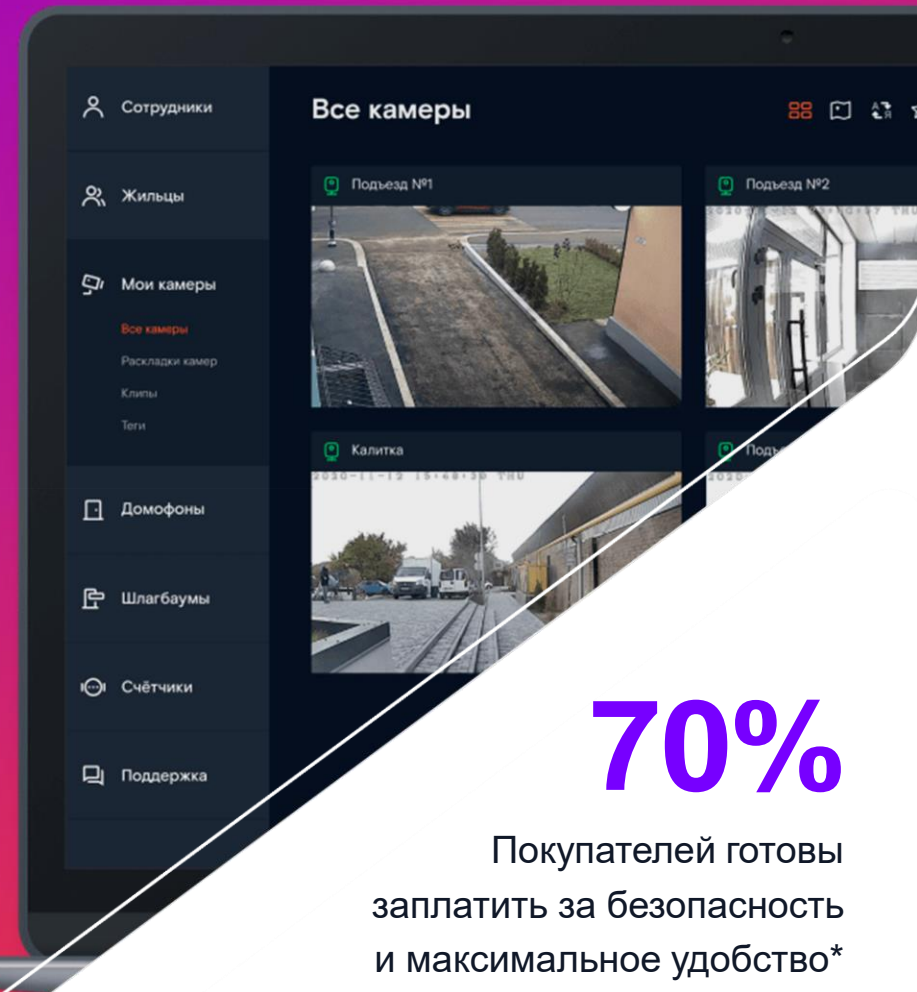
Сотрудники

Жильцы

Мои камеры

Все камеры

Раскладки камер

Клипы

Теги

Домофоны

Шлагбаумы

Счётчики

Поддержка

Все камеры

Подъезд №1

Подъезд №2

Калитка

2020-11-12 15:48:38 THU

Подъ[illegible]

70%

Покупателей готовы заплатить за безопасность и максимальное удобство*